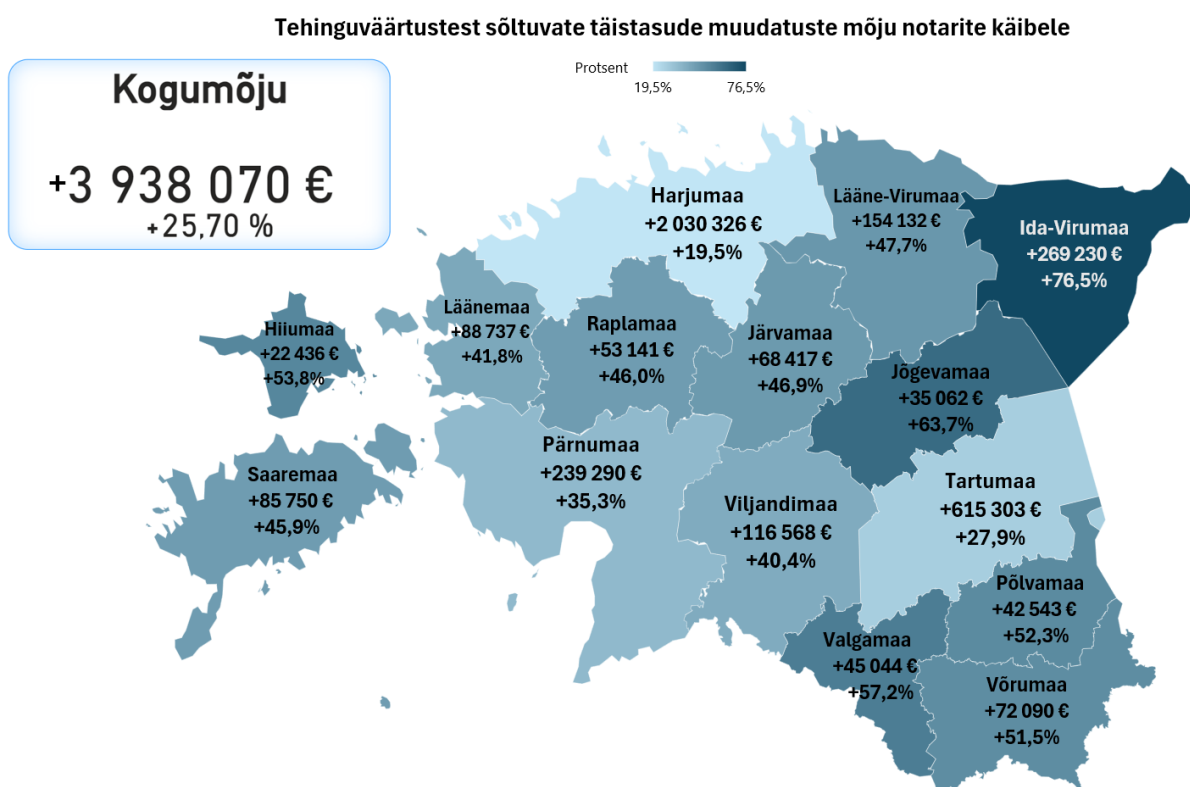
Tehinguväärtustest sõltuvate täistasude muudatuste mõju notarite käibele

Kogumõju

+3 938 070 €
+25,70 %

Protsent
19,5%
76,5%

Harjumaa
+2 030 326 €
+19,5%

Lääne-Virumaa
+154 132 €
+47,7%

Ida-Virumaa
+269 230 €
+76,5%

Läänemaa
+88 737 €
+41,8%

Hiiumaa
+22 436 €
+53,8%

Raplamaa
+53 141 €
+46,0%

Järvamaa
+68 417 €
+46,9%

Jõgevamaa
+35 062 €
+63,7%

Saaremaa
+85 750 €
+45,9%

Pärnumaa
+239 290 €
+35,3%

Viljandimaa
+116 568 €
+40,4%

Tartumaa
+615 303 €
+27,9%

Põlvamaa
+42 543 €
+52,3%

Valgamaa
+45 044 €
+57,2%

Võrumaa
+72 090 €
+51,5%